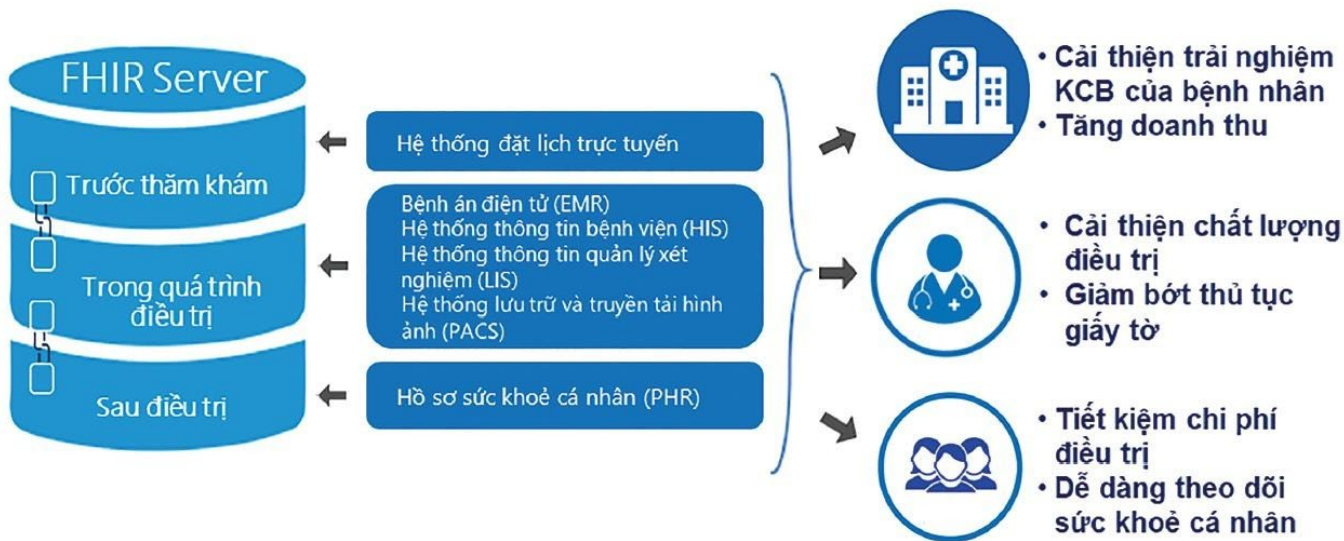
FHIR Server

Trước thăm khám

Trong quá trình điều trị

Sau điều trị

Hệ thống đặt lịch trực tuyến

Bệnh án điện tử (EMR)
Hệ thống thông tin bệnh viện (HIS)
Hệ thống thông tin quản lý xét nghiệm (LIS)
Hệ thống lưu trữ và truyền tải hình ảnh (PACS)

Hồ sơ sức khoẻ cá nhân (PHR)

• Cải thiện trải nghiệm KCB của bệnh nhân
• Tăng doanh thu

• Cải thiện chất lượng điều trị
• Giảm bớt thủ tục giấy tờ

• Tiết kiệm chi phí điều trị
• Dễ dàng theo dõi sức khoẻ cá nhân